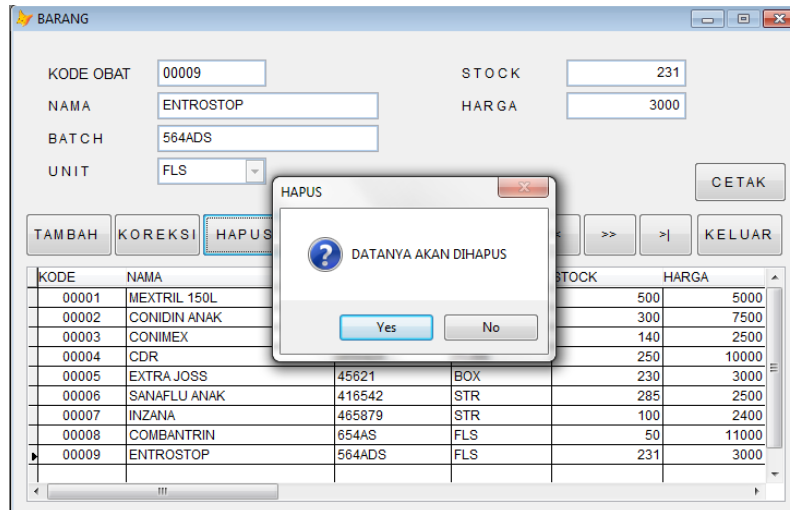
BARANG

KODE OBAT 00009
NAMA ENTROSTOP
BATCH 564ADS
UNIT FLS

STOCK 231
HARGA 3000

CETAK

TAMBAH KOREKSI HAPUS < >> >| KELUAR

HAPUS
DATANYA AKAN DIHAPUS
Yes No

| KODE | NAMA | | | STOCK | HARGA |
|---|---|---|---|---|---|
| 00001 | MEXTRIL 150L | | | 500 | 5000 |
| 00002 | CONIDIN ANAK | | | 300 | 7500 |
| 00003 | CONIMEX | | | 140 | 2500 |
| 00004 | CDR | | | 250 | 10000 |
| 00005 | EXTRA JOSS | 45621 | BOX | 230 | 3000 |
| 00006 | SANAFLU ANAK | 416542 | STR | 285 | 2500 |
| 00007 | INZANA | 465879 | STR | 100 | 2400 |
| 00008 | COMBANTRIN | 654AS | FLS | 50 | 11000 |
| 00009 | ENTROSTOP | 564ADS | FLS | 231 | 3000 |